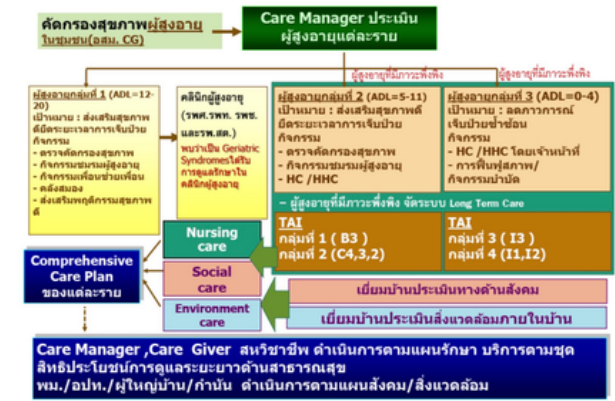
คัดกรองสุขภาพผู้สูงอายุ
ในชุมชน(อสม. CG)

Care Manager ประเมิน
ผู้สูงอายุแต่ละราย

ผู้สูงอายุที่มีภาวะพึ่งพิง

ผู้สูงอายุที่มีภาวะพึ่งพิง

ผู้สูงอายุกลุ่มที่ 1 (ADL=12-20)
เป้าหมาย : ส่งเสริมสุขภาพดียืดระยะเวลาการเจ็บป่วย
กิจกรรม
- ตรวจคัดกรองสุขภาพ
- กิจกรรมชมรมผู้สูงอายุ
- กิจกรรมเพื่อนช่วยเพื่อน
- คลังสมอง
- ส่งเสริมพฤติกรรมสุขภาพดี

คลินิกผู้สูงอายุ
(รพศ.รพท. รพช. และรพ.สต.)
พบว่าเป็น Geriatric Syndromes ให้รับการดูแลรักษาในคลินิกผู้สูงอายุ

ผู้สูงอายุกลุ่มที่ 2 (ADL=5-11)
เป้าหมาย : ส่งเสริมสุขภาพดียืดระยะเวลาการเจ็บป่วย
กิจกรรม
- ตรวจคัดกรองสุขภาพ
- กิจกรรมชมรมผู้สูงอายุ
- HC /HHC

ผู้สูงอายุกลุ่มที่ 3 (ADL=0-4)
เป้าหมาย : ลดภาวะการเจ็บป่วยซ้ำซ้อน
กิจกรรม
- HC /HHC โดยเจ้าหน้าที่
- การฟื้นฟูสภาพ/กิจกรรมบำบัด

– ผู้สูงอายุที่มีภาวะพึ่งพิง จัดระบบ Long Term Care

TAI
กลุ่มที่ 1 ( B3 )
กลุ่มที่ 2 (C4,3,2)

TAI
กลุ่มที่ 3 ( I3 )
กลุ่มที่ 4 (I1,I2)

Comprehensive Care Plan ของแต่ละราย

Nursing care

Social care

Environment care

เยี่ยมบ้านประเมินทางด้านสังคม

เยี่ยมบ้านประเมินสิ่งแวดล้อมภายในบ้าน

Care Manager ,Care Giver สหวิชาชีพ ดำเนินการตามแผนรักษา บริการตามชุดสิทธิประโยชน์การดูแลระยะยาวด้านสาธารณสุข
พม./อปท./ผู้ใหญ่บ้าน/กำนัน ดำเนินการตามแผนสังคม/สิ่งแวดล้อม